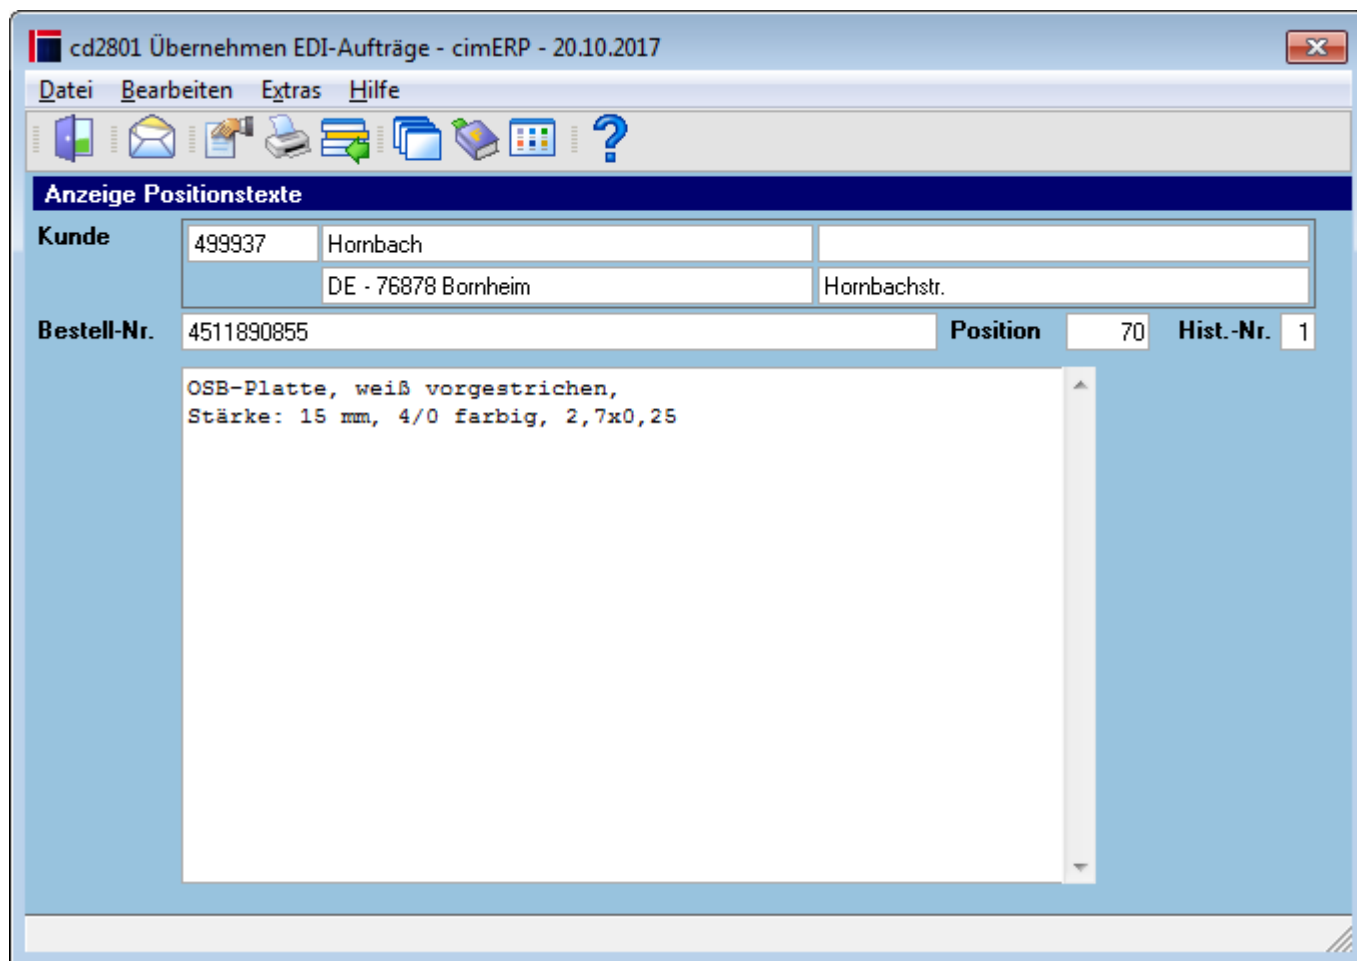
cd2801 Übernehmen EDI-Aufträge - cimERP - 20.10.2017

Datei Bearbeiten Extras Hilfe

Anzeige Positionstexte

Kunde 499937 Hornbach

DE - 76878 Bornheim Hornbachstr.

Bestell-Nr. 4511890855 Position 70 Hist.-Nr. 1

OSB-Platte, weiß vorgestrichen,
Stärke: 15 mm, 4/0 farbig, 2,7x0,25